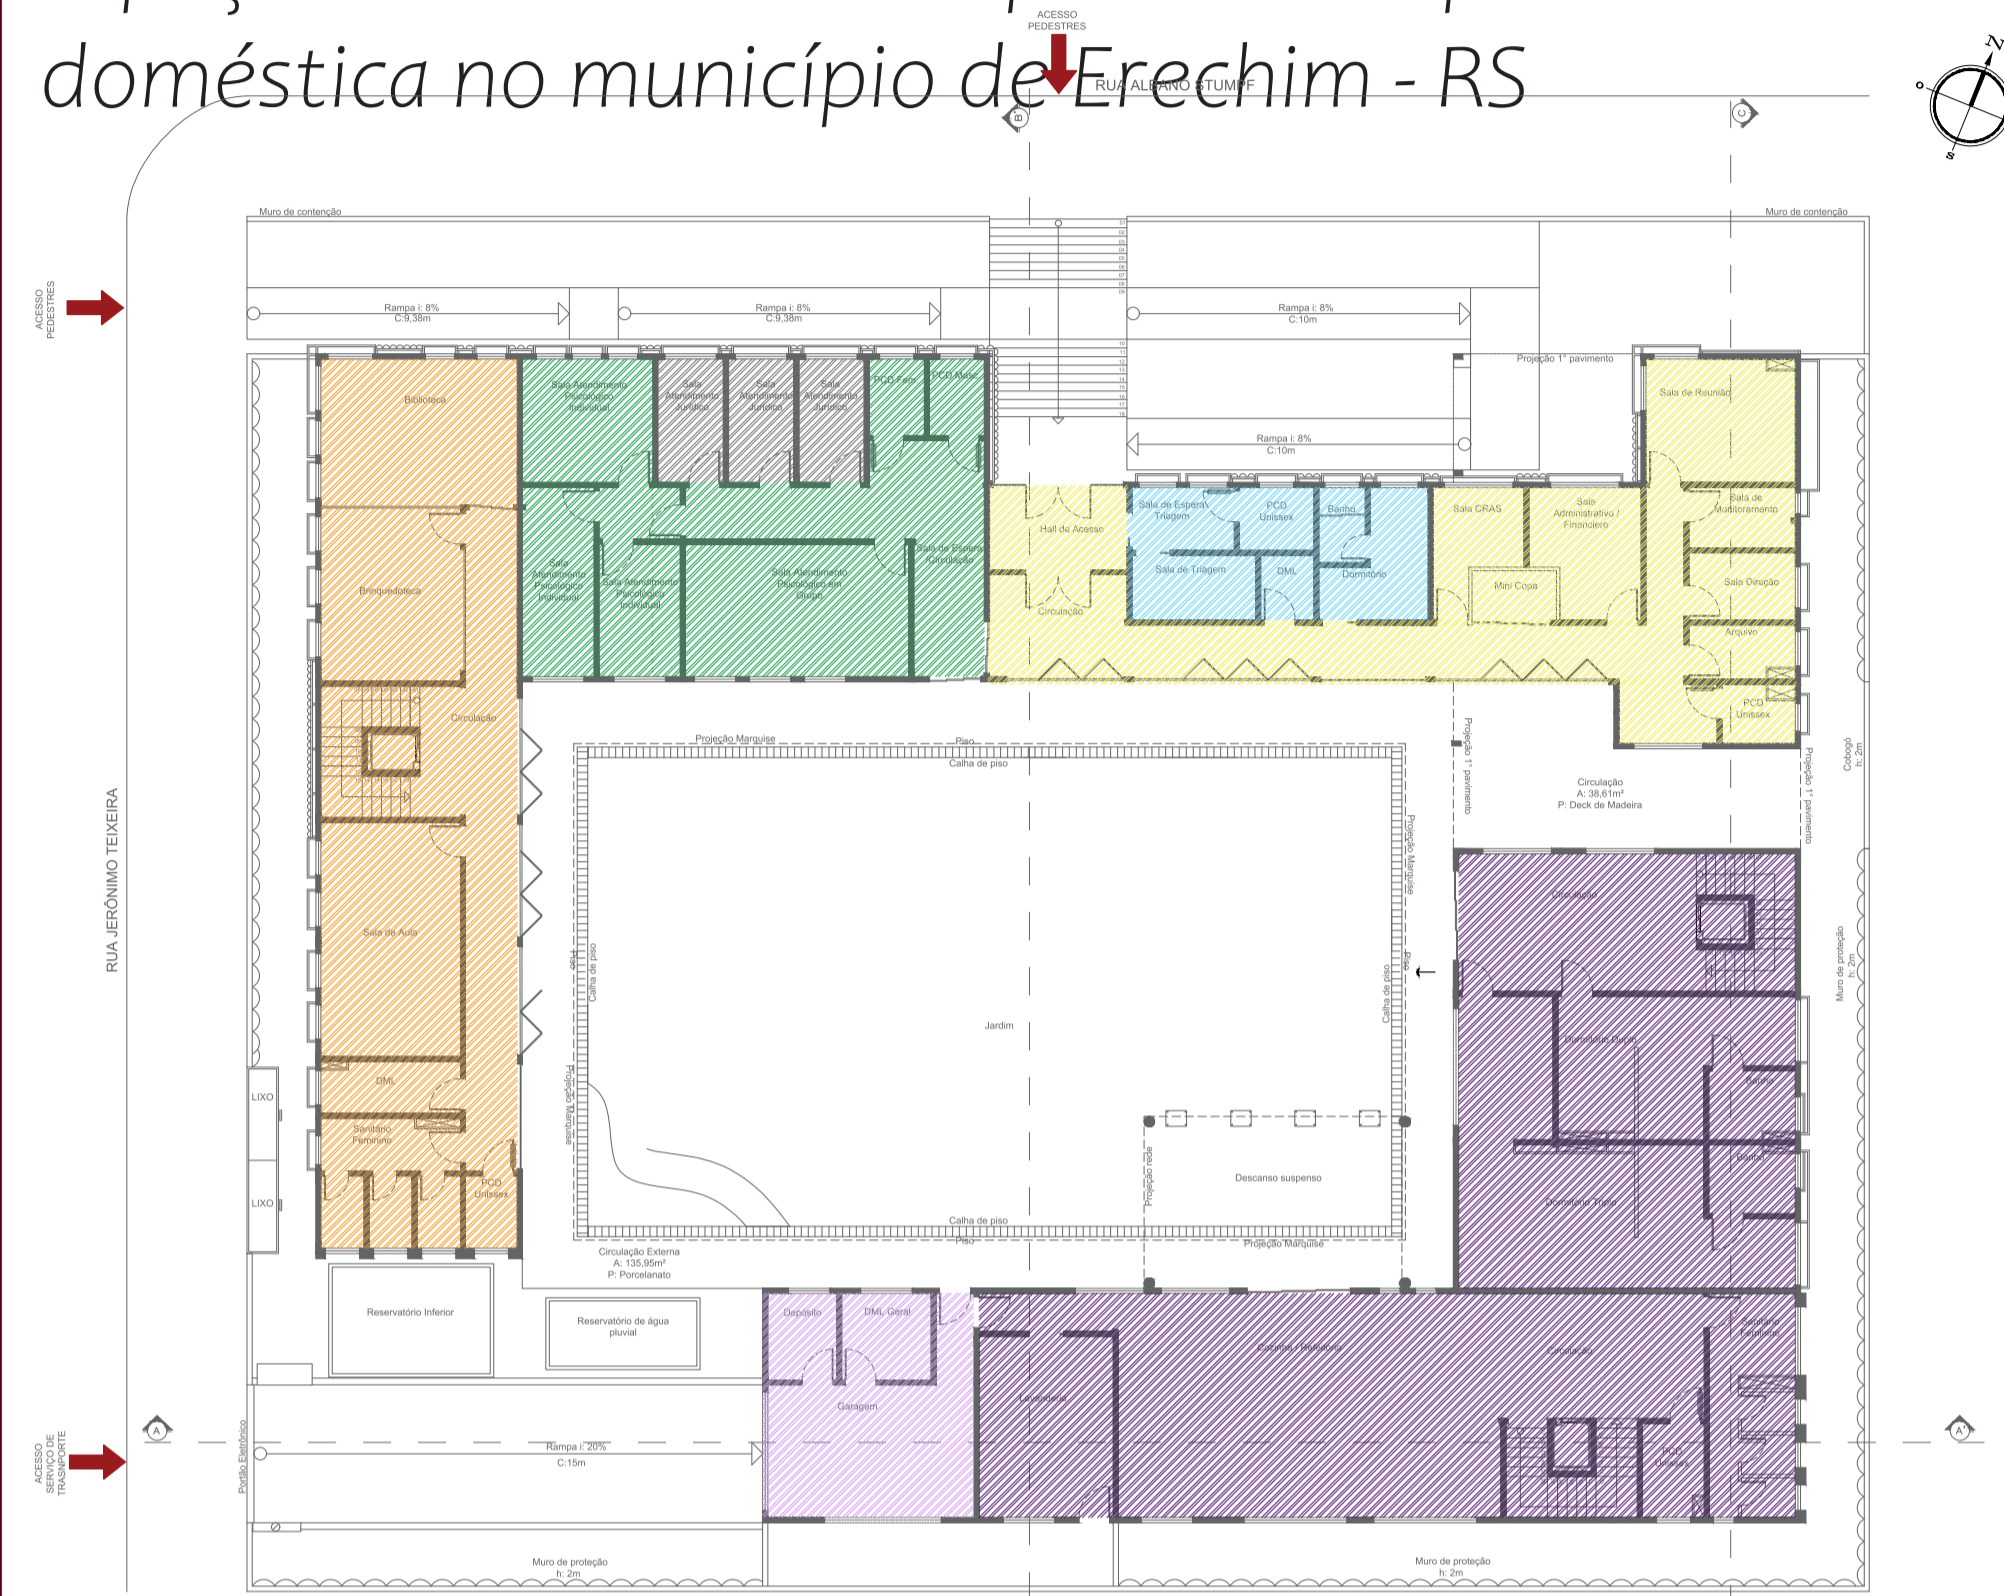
doméstica no município de Erechim - RS

ACESSO PEDESTRES
RUA ALBANO STUMPF
Muro de contenção
Muro de contenção
ACESSO PEDESTRES
Rampa i: 8% C:9,38m
Rampa i: 8% C:9,38m
Rampa i: 8% C:10m
Projeção 1° pavimento
Rampa i: 8% C:10m
Biblioteca
Sala Atendimento Psicológico Individual
Sala Atendimento Jurídico
Sala Atendimento Jurídico
Sala Atendimento Jurídico
PCD Fem.
PCD Masc.
Sala de Reunião
Hall de Acesso
Sala de Espera/ Triagem
PCD Unissex
Banho
Sala CRAS
Sala Administrativo / Financeiro
Sala de Monitoramento
Brinquedoteca
Sala Atendimento Psicológico Individual
Sala Atendimento Psicológico Individual
Sala Atendimento Psicológico em Grupo
Sala de Espera/ Circulação
Sala de Triagem
DML
Dormitório
Mini Copa
Sala Direção
Circulação
Arquivo
PCD Unissex
Circulação
Projeção Marquise
Piso
Calha de piso
Projeção 1° pavimento
Circulação A: 38,61m² P: Deck de Madeira
Projeção 1° pavimento
Cobogó h: 2m
RUA JERÔNIMO TEIXEIRA
Sala de Aula
Projeção Marquise
Circulação
Piso
Calha de piso
Jardim
Calha de piso
Piso
Muro de proteção h: 2m
Dormitório Duplo
Banho
Banho
Dormitório Triplo
DML
LIXO
Sanitário Feminino
PCD Unissex
LIXO
Projeção Marquise
Projeção rede
Descanso suspenso
Calha de piso
Piso
Projeção Marquise
Circulação Externa A: 135,95m² P: Porcelanato
Reservatório Inferior
Reservatório de água pluvial
Depósito
DML Geral
Cozinha / Refeitório
Circulação
Sanitário Feminino
Garagem
Lavanderia
PCD Unissex
ACESSO SERVIÇO DE TRASNPORTE
Portão Eletrônico
Rampa i: 20% C:15m
A
A'
B
C
Muro de proteção h: 2m
Muro de proteção h: 2m